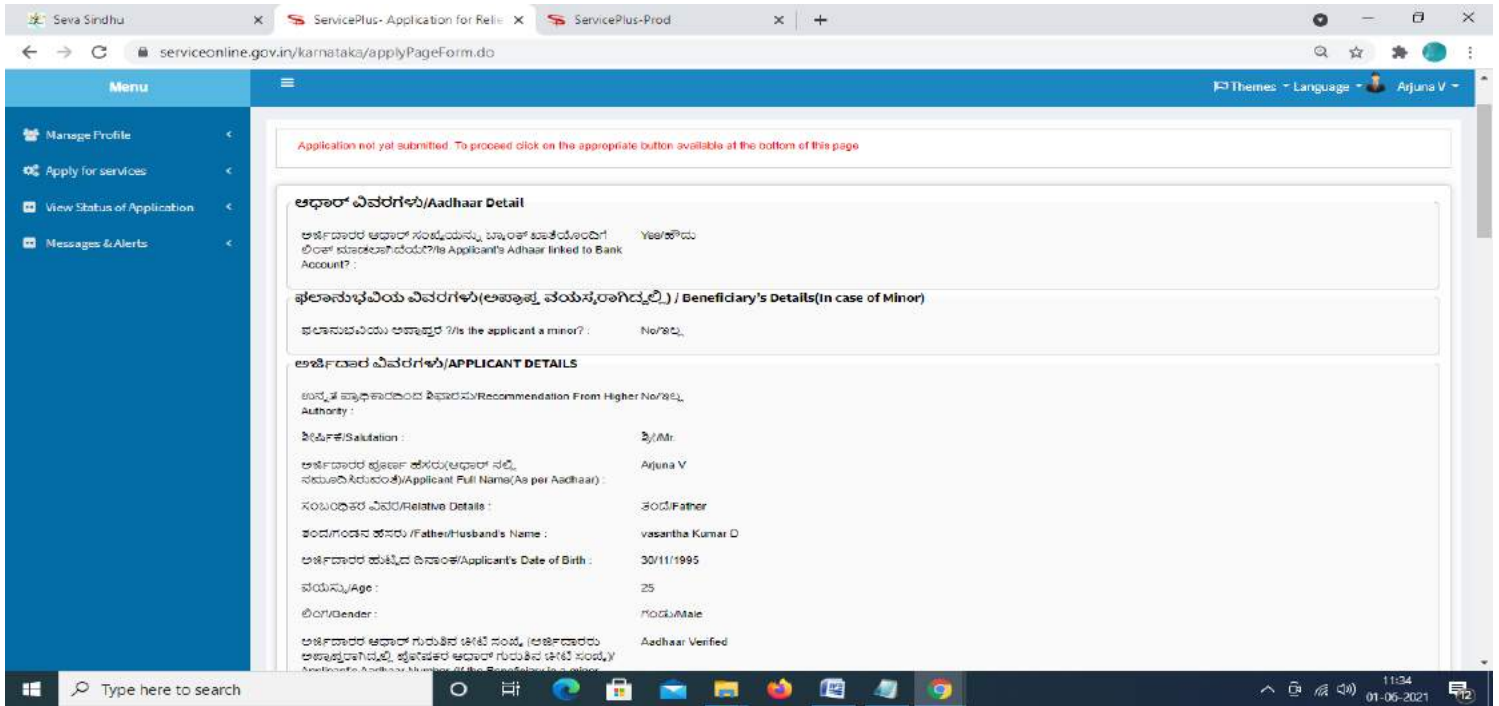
Seva Sindhu ×
ServicePlus- Application for Relie ×
ServicePlus-Prod ×
+

serviceonline.gov.in/karnataka/applyPageForm.do

Menu
Themes • Language • Arjuna V •

Manage Profile
Apply for services
View Status of Application
Messages & Alerts

Application not yet submitted. To proceed click on the appropriate button available at the bottom of this page

ಆಧಾರ್ ವಿವರಗಳು/Aadhaar Detail

ಅರ್ಜಿದಾರರ ಆಧಾರ್ ಸಂಖ್ಯೆಯನ್ನು ಬ್ಯಾಂಕ್ ಖಾತೆಯೊಂದಿಗೆ ಲಿಂಕ್ ಮಾಡಲಾಗಿದೆಯೆ?/Is Applicant's Adhaar linked to Bank Account? : Yes/ಹೌದು

ಫಲಾನುಭವಿಯ ವಿವರಗಳು(ಅಪ್ರಾಪ್ತ ವಯಸ್ಕರಾಗಿದ್ದಲ್ಲಿ) / Beneficiary's Details(In case of Minor)

ಫಲಾನುಭವಿಯು ಅಪ್ರಾಪ್ತರ ?/Is the applicant a minor? : No/ಇಲ್ಲ

ಅರ್ಜಿದಾರರ ವಿವರಗಳು/APPLICANT DETAILS

ಉನ್ನತ ಪ್ರಾಧಿಕಾರದಿಂದ ಶಿಫಾರಸು/Recommendation From Higher Authority : No/ಇಲ್ಲ

ಶೀರ್ಷಿಕೆ/Salutation : ಶ್ರೀ/Mr.

ಅರ್ಜಿದಾರರ ಪೂರ್ಣ ಹೆಸರು(ಆಧಾರ್ ನಲ್ಲಿ ನಮೂದಿಸಿರುವಂತೆ)/Applicant Full Name(As per Aadhaar) : Arjuna V

ಸಂಬಂಧಿತರ ವಿವರ/Relative Details : ತಂದೆ/Father

ತಂದೆ/ಗಂಡನ ಹೆಸರು /Father/Husband's Name : vasantha Kumar D

ಅರ್ಜಿದಾರರ ಹುಟ್ಟಿದ ದಿನಾಂಕ/Applicant's Date of Birth : 30/11/1995

ವಯಸ್ಸು/Age : 25

ಲಿಂಗ/Gender : ಗಂಡು/Male

ಅರ್ಜಿದಾರರ ಆಧಾರ್ ಗುರುತಿನ ಚೀಟಿ ಸಂಖ್ಯೆ (ಅರ್ಜಿದಾರರು ಅಪ್ರಾಪ್ತರಾಗಿದ್ದಲ್ಲಿ, ಪೋಷಕರ ಆಧಾರ್ ಗುರುತಿನ ಚೀಟಿ ಸಂಖ್ಯೆ)/ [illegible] Aadhaar Verified

Type here to search
11:34
01-06-2021